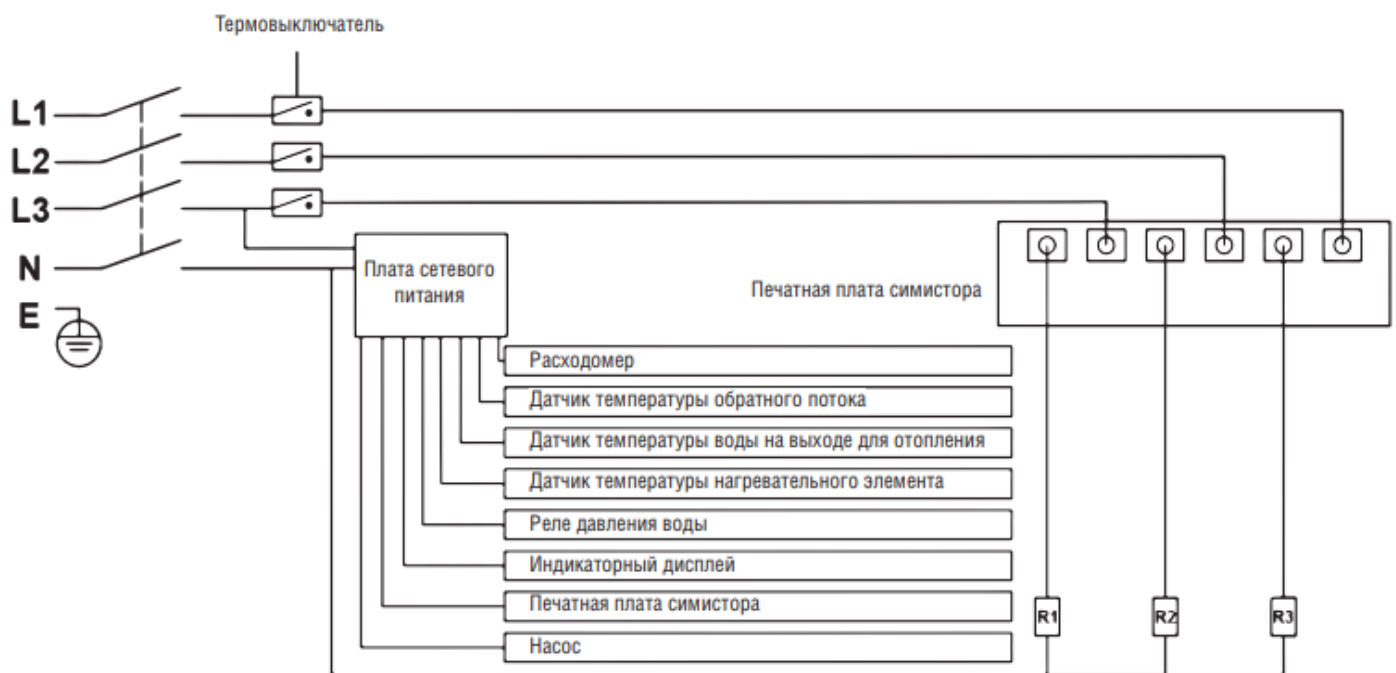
Термовыключатель

L1
L2
L3
N
E

Плата сетевого питания

Печатная плата симистора

Расходомер
Датчик температуры обратного потока
Датчик температуры воды на выходе для отопления
Датчик температуры нагревательного элемента
Реле давления воды
Индикаторный дисплей
Печатная плата симистора
Насос

R1
R2
R3